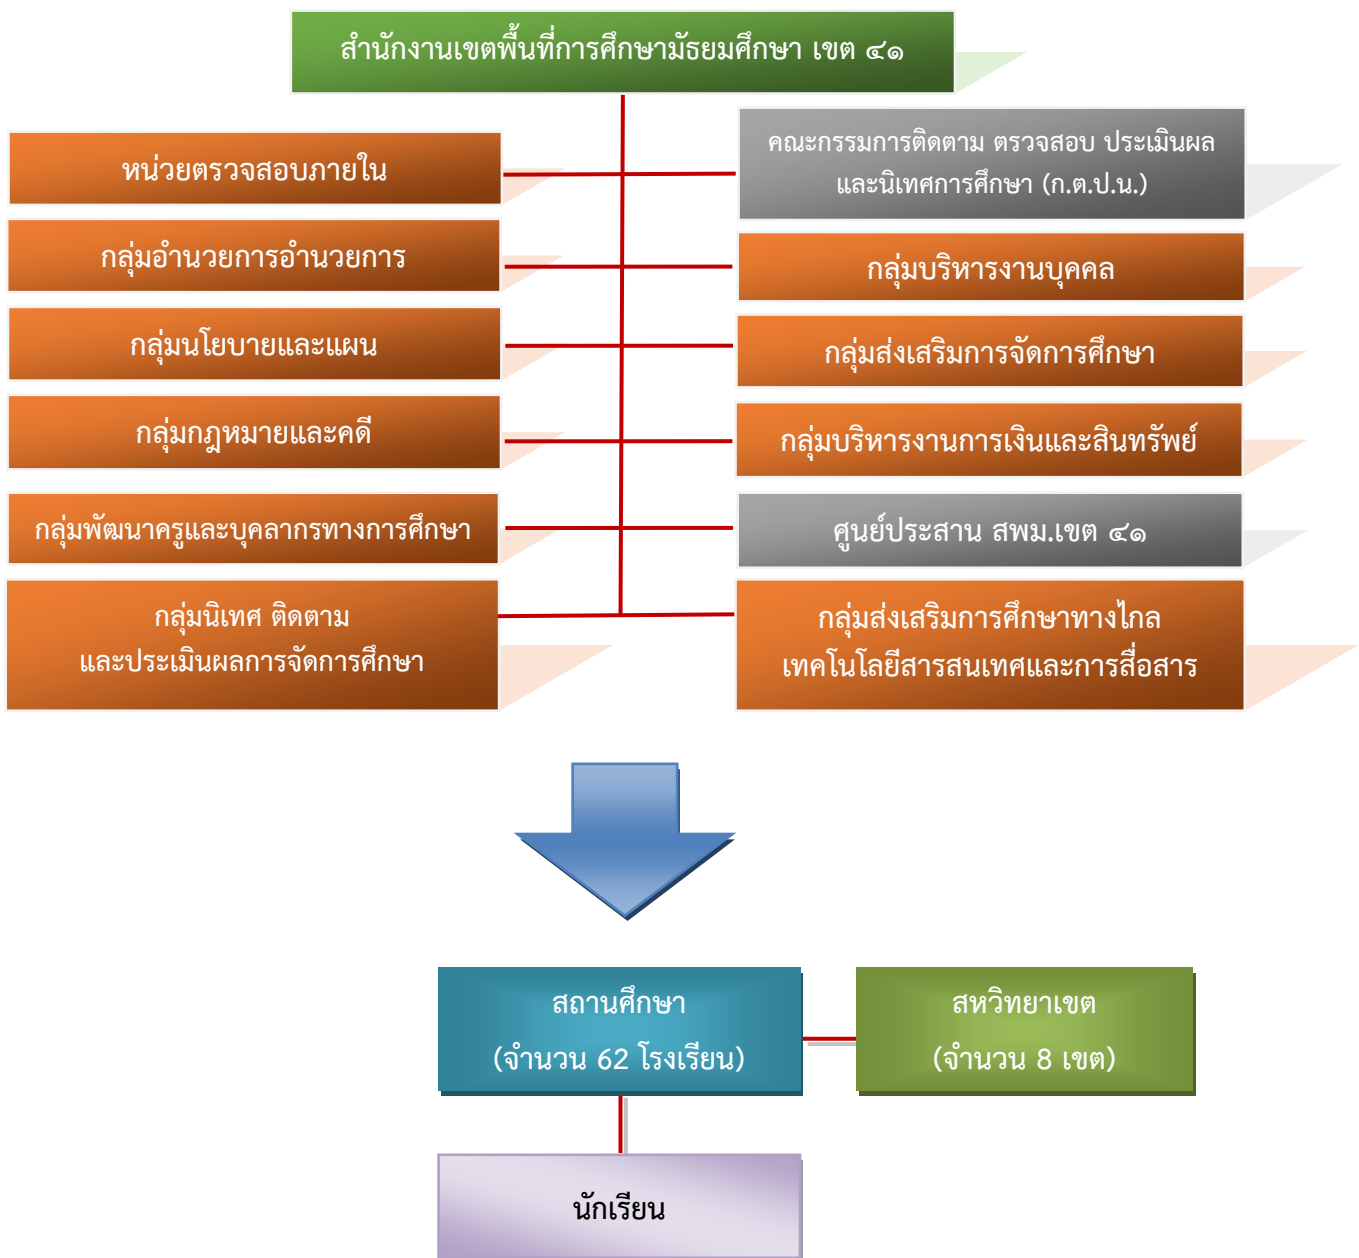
สำนักงานเขตพื้นที่การศึกษามัธยมศึกษา เขต ๔๑

หน่วยตรวจสอบภายใน

คณะกรรมการติดตาม ตรวจสอบ ประเมินผล และนิเทศการศึกษา (ก.ต.ป.น.)

กลุ่มอำนวยการอำนวยการ

กลุ่มบริหารงานบุคคล

กลุ่มนโยบายและแผน

กลุ่มส่งเสริมการจัดการศึกษา

กลุ่มกฎหมายและคดี

กลุ่มบริหารงานการเงินและสินทรัพย์

กลุ่มพัฒนาครูและบุคลากรทางการศึกษา

ศูนย์ประสาน สพม.เขต ๔๑

กลุ่มนิเทศ ติดตาม และประเมินผลการจัดการศึกษา

กลุ่มส่งเสริมการศึกษาทางไกล เทคโนโลยีสารสนเทศและการสื่อสาร

สถานศึกษา (จำนวน 62 โรงเรียน)

สหวิทยาเขต (จำนวน 8 เขต)

นักเรียน